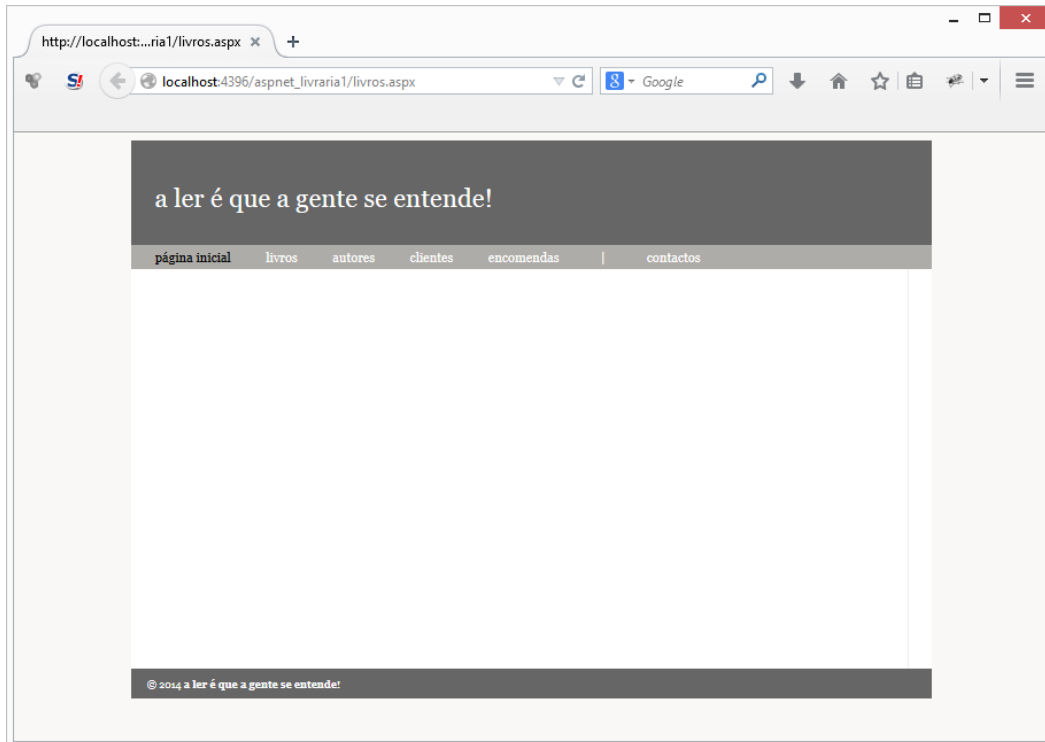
http://localhost:...ria1/livros.aspx ✕ +

localhost:4396/aspnet_livraria1/livros.aspx

Google

a ler é que a gente se entende!

página inicial livros autores clientes encomendas | contactos

© 2014 a ler é que a gente se entende!